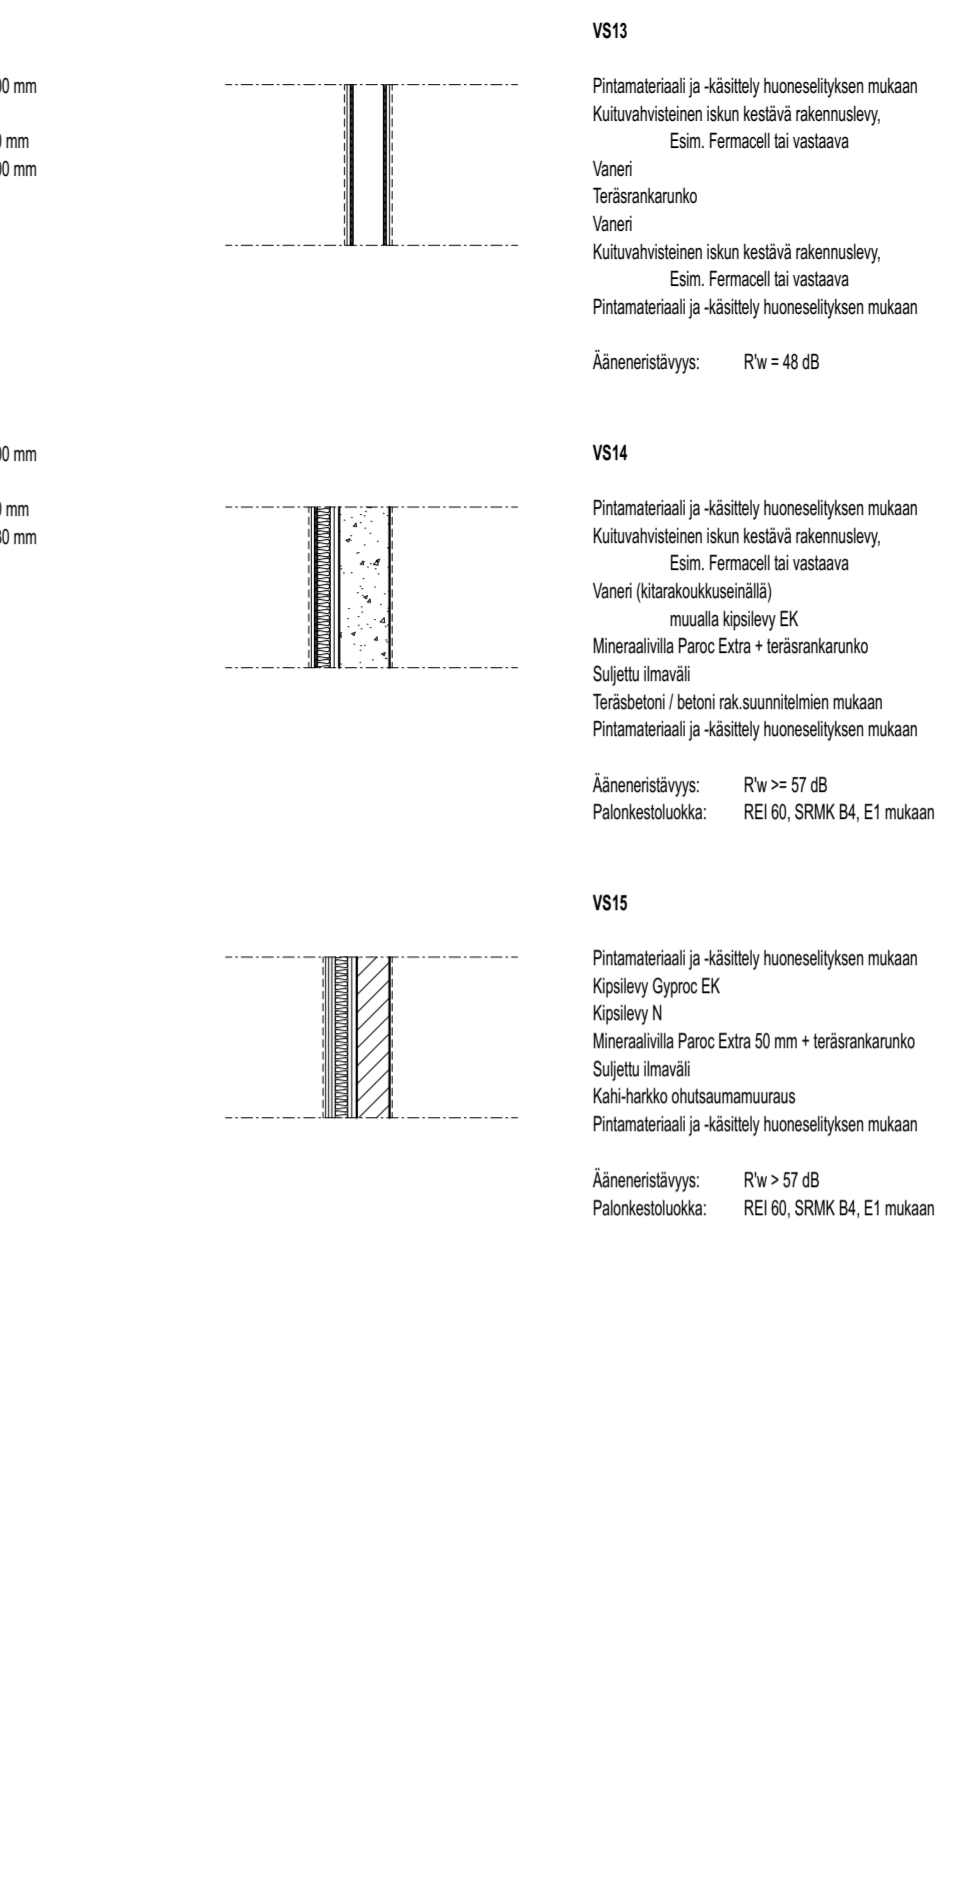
)0 mm

) mm
)0 mm

VS13

Pintamateriaali ja -käsittely huoneselityksen mukaan
Kuituvahvisteinen iskun kestävä rakennuslevy,
Esim. Fermacell tai vastaava
Vaneri
Teräsrankarunko
Vaneri
Kuituvahvisteinen iskun kestävä rakennuslevy,
Esim. Fermacell tai vastaava
Pintamateriaali ja -käsittely huoneselityksen mukaan

Ääneneristävyys: R'w = 48 dB

)0 mm

) mm
30 mm

VS14

Pintamateriaali ja -käsittely huoneselityksen mukaan
Kuituvahvisteinen iskun kestävä rakennuslevy,
Esim. Fermacell tai vastaava
Vaneri (kitarakoukkuseinällä)
muualla kipsilevy EK
Mineraalivilla Paroc Extra + teräsrankarunko
Suljettu ilmaväli
Teräsbetoni / betoni rak.suunnitelmien mukaan
Pintamateriaali ja -käsittely huoneselityksen mukaan

Ääneneristävyys: R'w >= 57 dB
Palonkestoluokka: REI 60, SRMK B4, E1 mukaan

VS15

Pintamateriaali ja -käsittely huoneselityksen mukaan
Kipsilevy Gyproc EK
Kipsilevy N
Mineraalivilla Paroc Extra 50 mm + teräsrankarunko
Suljettu ilmaväli
Kahi-harkko ohutsaumamuuraus
Pintamateriaali ja -käsittely huoneselityksen mukaan

Ääneneristävyys: R'w > 57 dB
Palonkestoluokka: REI 60, SRMK B4, E1 mukaan